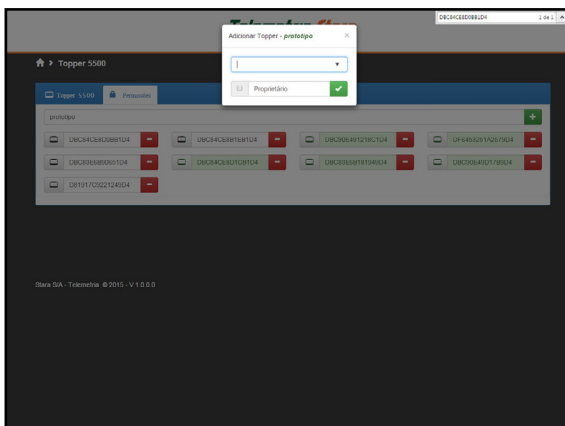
DBC84CE8D0B81D4 1 de 1

Telemetria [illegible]

Adicionar Topper - protótipo ×

|

Proprietário

Topper 5500

Topper 5500 Permissões

protótipo

DBC84CE8D0B81D4
DBC84CE8BFEB1D4
DBC8DE491218C1D4
DF6463261A2579D4
DBC8EE8B0061D4
DBC84CE8D1C81D4
DBC8DE8B1814 9D4
DBC90645D1769D4
D8191702221245D4

Stara S/A - Telemetria © 2015 - V 1.0.0.0